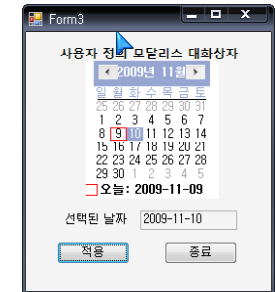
Form3

사용자 정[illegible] 모달리스 대화상자

2009년 11월

| 일 | 월 | 화 | 수 | 목 | 금 | 토 |
|---|---|---|---|---|---|---|
| 25 | 26 | 27 | 28 | 29 | 30 | 31 |
| 1 | 2 | 3 | 4 | 5 | 6 | 7 |
| 8 | 9 | 10 | 11 | 12 | 13 | 14 |
| 15 | 16 | 17 | 18 | 19 | 20 | 21 |
| 22 | 23 | 24 | 25 | 26 | 27 | 28 |
| 29 | 30 | 1 | 2 | 3 | 4 | 5 |

오늘: 2009-11-09

선택된 날짜 2009-11-10

적용

종료